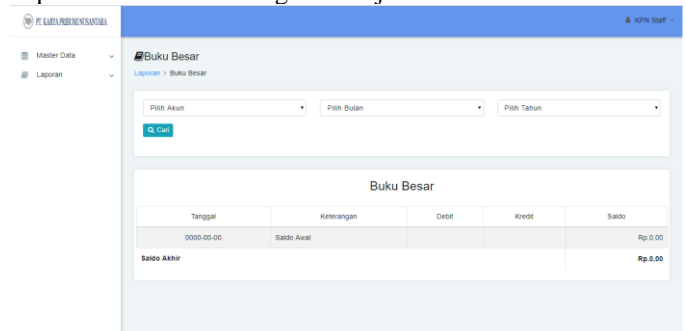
PT. KARYA PRIBUMI NUSANTARA

KPN Staff

Master Data
Laporan

Buku Besar
Laporan › Buku Besar

Pilih Akun
Pilih Bulan
Pilih Tahun

Cari

Buku Besar

| Tanggal | Keterangan | Debit | Kredit | Saldo |
|---|---|---|---|---|
| 0000-00-00 | Saldo Awal | | | Rp.0,00 |
| Saldo Akhir | | | | Rp.0,00 |